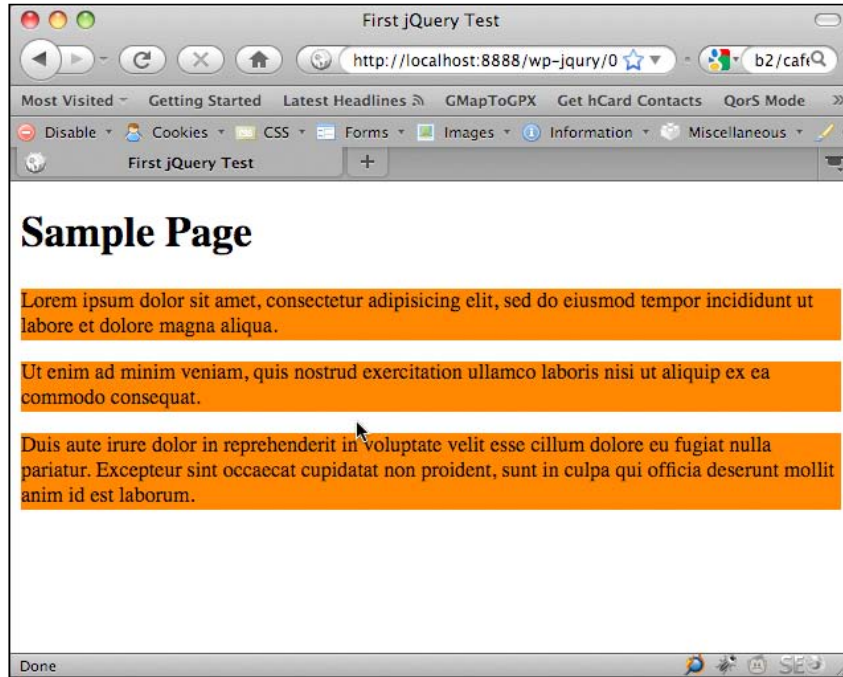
First jQuery Test

http://localhost:8888/wp-jqury/0

b2/cafe

Most Visited Getting Started Latest Headlines GMapToGPX Get hCard Contacts QorS Mode

Disable Cookies CSS Forms Images Information Miscellaneous

First jQuery Test

# Sample Page

Lorem ipsum dolor sit amet, consectetur adipisicing elit, sed do eiusmod tempor incididunt ut labore et dolore magna aliqua.

Ut enim ad minim veniam, quis nostrud exercitation ullamco laboris nisi ut aliquip ex ea commodo consequat.

Duis aute irure dolor in reprehenderit in voluptate velit esse cillum dolore eu fugiat nulla pariatur. Excepteur sint occaecat cupidatat non proident, sunt in culpa qui officia deserunt mollit anim id est laborum.

Done